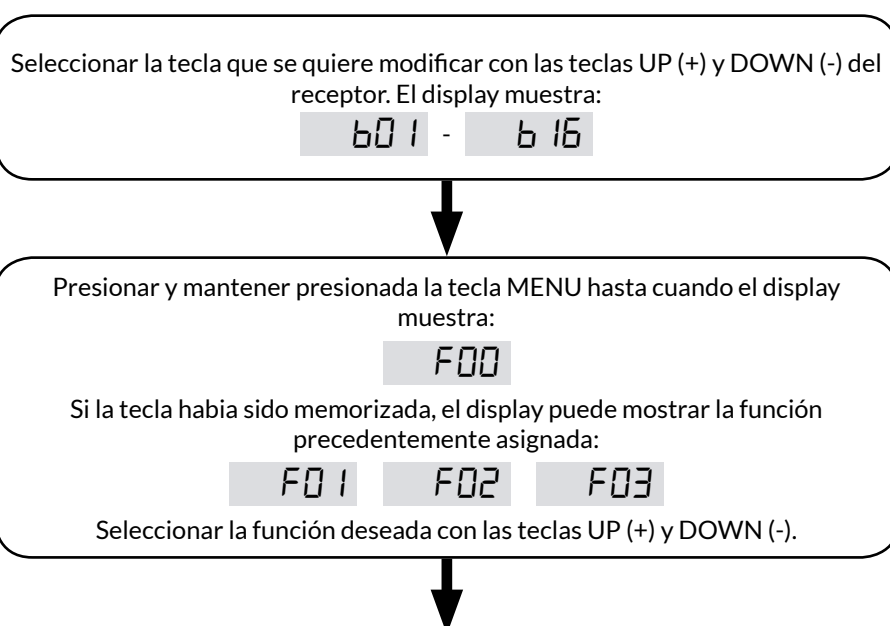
Seleccionar la tecla que se quiere modificar con las teclas UP (+) y DOWN (-) del receptor. El display muestra:

b01 - b16

Presionar y mantener presionada la tecla MENU hasta cuando el display muestra:

F00

Si la tecla habia sido memorizada, el display puede mostrar la función precedentemente asignada:

F01 F02 F03

Seleccionar la función deseada con las teclas UP (+) y DOWN (-).